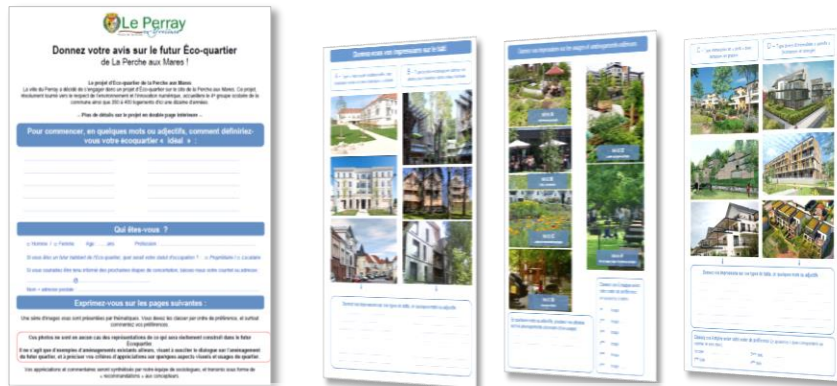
Le Perray

Donnez votre avis sur le futur Éco-quartier
de La Perche aux Mares !

Le projet d'Éco-quartier de la Perche aux Mares

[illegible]

Pour commencer, en quelques mots ou adjectifs, comment définiriez-vous votre écoquartier « idéal » :

Qui êtes-vous ?

Exprimez-vous sur les pages suivantes :

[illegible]

Donnez-nous vos impressions sur le bâti

Donnez vos impressions sur les usages et aménagements extérieurs

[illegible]